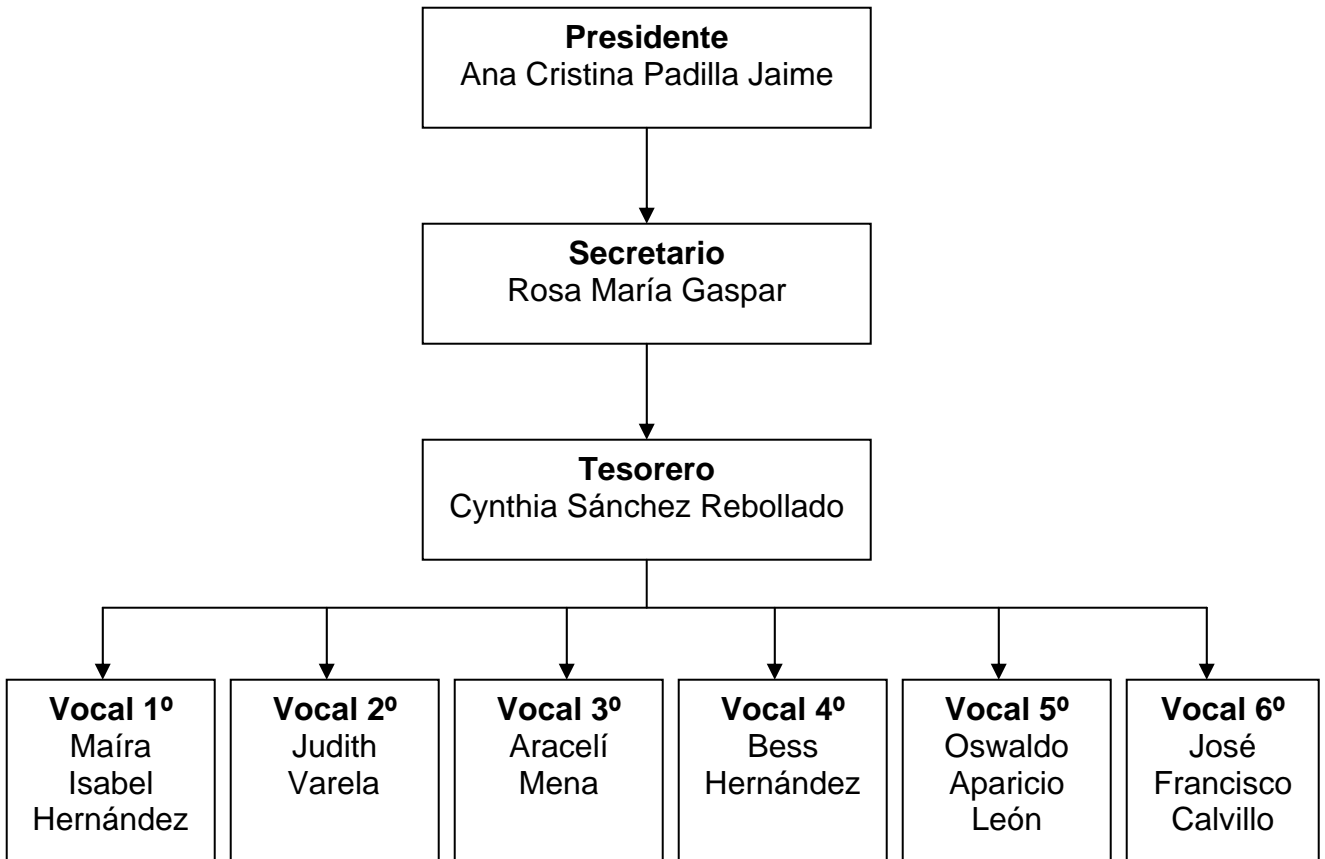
**Presidente**
Ana Cristina Padilla Jaime

**Secretario**
Rosa María Gaspar

**Tesorero**
Cynthia Sánchez Rebollado

**Vocal 1º**
Maíra Isabel Hernández

**Vocal 2º**
Judith Varela

**Vocal 3º**
Aracelí Mena

**Vocal 4º**
Bess Hernández

**Vocal 5º**
Oswaldo Aparicio León

**Vocal 6º**
José Francisco Calvillo